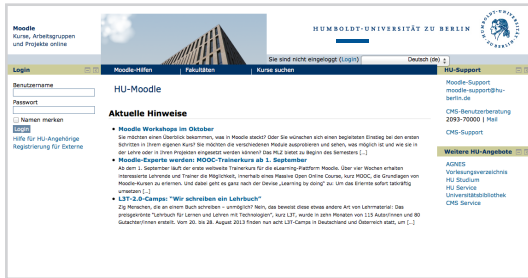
Moodle
Kurse, Arbeitsgruppen und Projekte online

HUMBOLDT-UNIVERSITÄT ZU BERLIN

Sie sind nicht eingeloggt (Login) Deutsch (de)

Login

Benutzername

Passwort

Namen merken

Login

Hilfe für HU-Angehörige
Registrierung für Externe

Moodle-Hilfen | Fakultäten | Kurse suchen

HU-Moodle

Aktuelle Hinweise

Moodle Workshops im Oktober
Sie möchten einen Überblick bekommen, was in Moodle steckt? Oder Sie wünschen sich einen begleiteten Einstieg bei den ersten Schritten in Ihrem eigenen Kurs? Sie möchten die verschiedenen Module ausprobieren und sehen, was möglich ist und wie sie in der Lehre oder in Ihren Projekten eingesetzt werden können? Das HLZ bietet zu Beginn des Semesters [...]

Moodle-Experte werden: MOOC-Trainerkurs ab 1. September
Ab dem 1. September läuft der erste weltweite Trainerkurs für die eLearning-Plattform Moodle. Über vier Wochen erhalten interessierte Lehrende und Trainer die Möglichkeit, innerhalb eines Massive Open Online Course, kurz MOOC, die Grundlagen von Moodle-Kursen zu erlernen. Und dabei geht es ganz nach der Devise „Learning by doing" zu: um das Erlernte sofort tatkräftig umsetzen [...]

L3T-2.0-Camps: "Wir schreiben ein Lehrbuch"
Zig Menschen, die an einem Buch schreiben – unmöglich? Nein, das beweist diese etwas andere Art von Lehrmaterial: Das preisgekrönte "Lehrbuch für Lernen und Lehren mit Technologien", kurz L3T, wurde in zehn Monaten von 115 AutorInnen und 80 GutachterInnen erstellt. Vom 20. bis 28. August 2013 finden nun acht L3T-Camps in Deutschland und Österreich statt, um [...]

HU-Support

Moodle-Support
moodle-support@hu-berlin.de

CMS-Benutzerberatung
2093-70000 | Mail

CMS-Support

Weitere HU-Angebote

AGNES
Vorlesungsverzeichnis
HU Studium
HU Service
Universitätsbibliothek
CMS Service